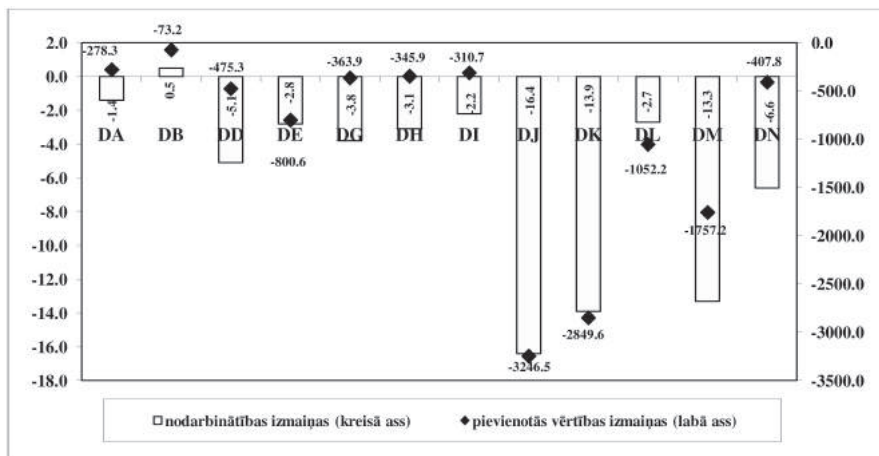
2.0
0.0
-2.0
-4.0
-6.0
-8.0
-10.0
-12.0
-14.0
-16.0
-18.0

0.0
-500.0
-1000.0
-1500.0
-2000.0
-2500.0
-3000.0
-3500.0

-278.3
-1.4
DA
-73.2
0.5
DB
-475.3
-5.1
DD
-2.8
DE
-800.6
-363.9
-3.8
DG
-345.9
-3.1
DH
-310.7
-2.2
DI
-16.4
DJ
-3246.5
-13.9
DK
-2849.6
-2.7
DL
-1052.2
-13.3
DM
-1757.2
-407.8
-6.6
DN

nodarbinātības izmaiņas (kreisā ass)
pievienotās vērtības izmaiņas (labā ass)